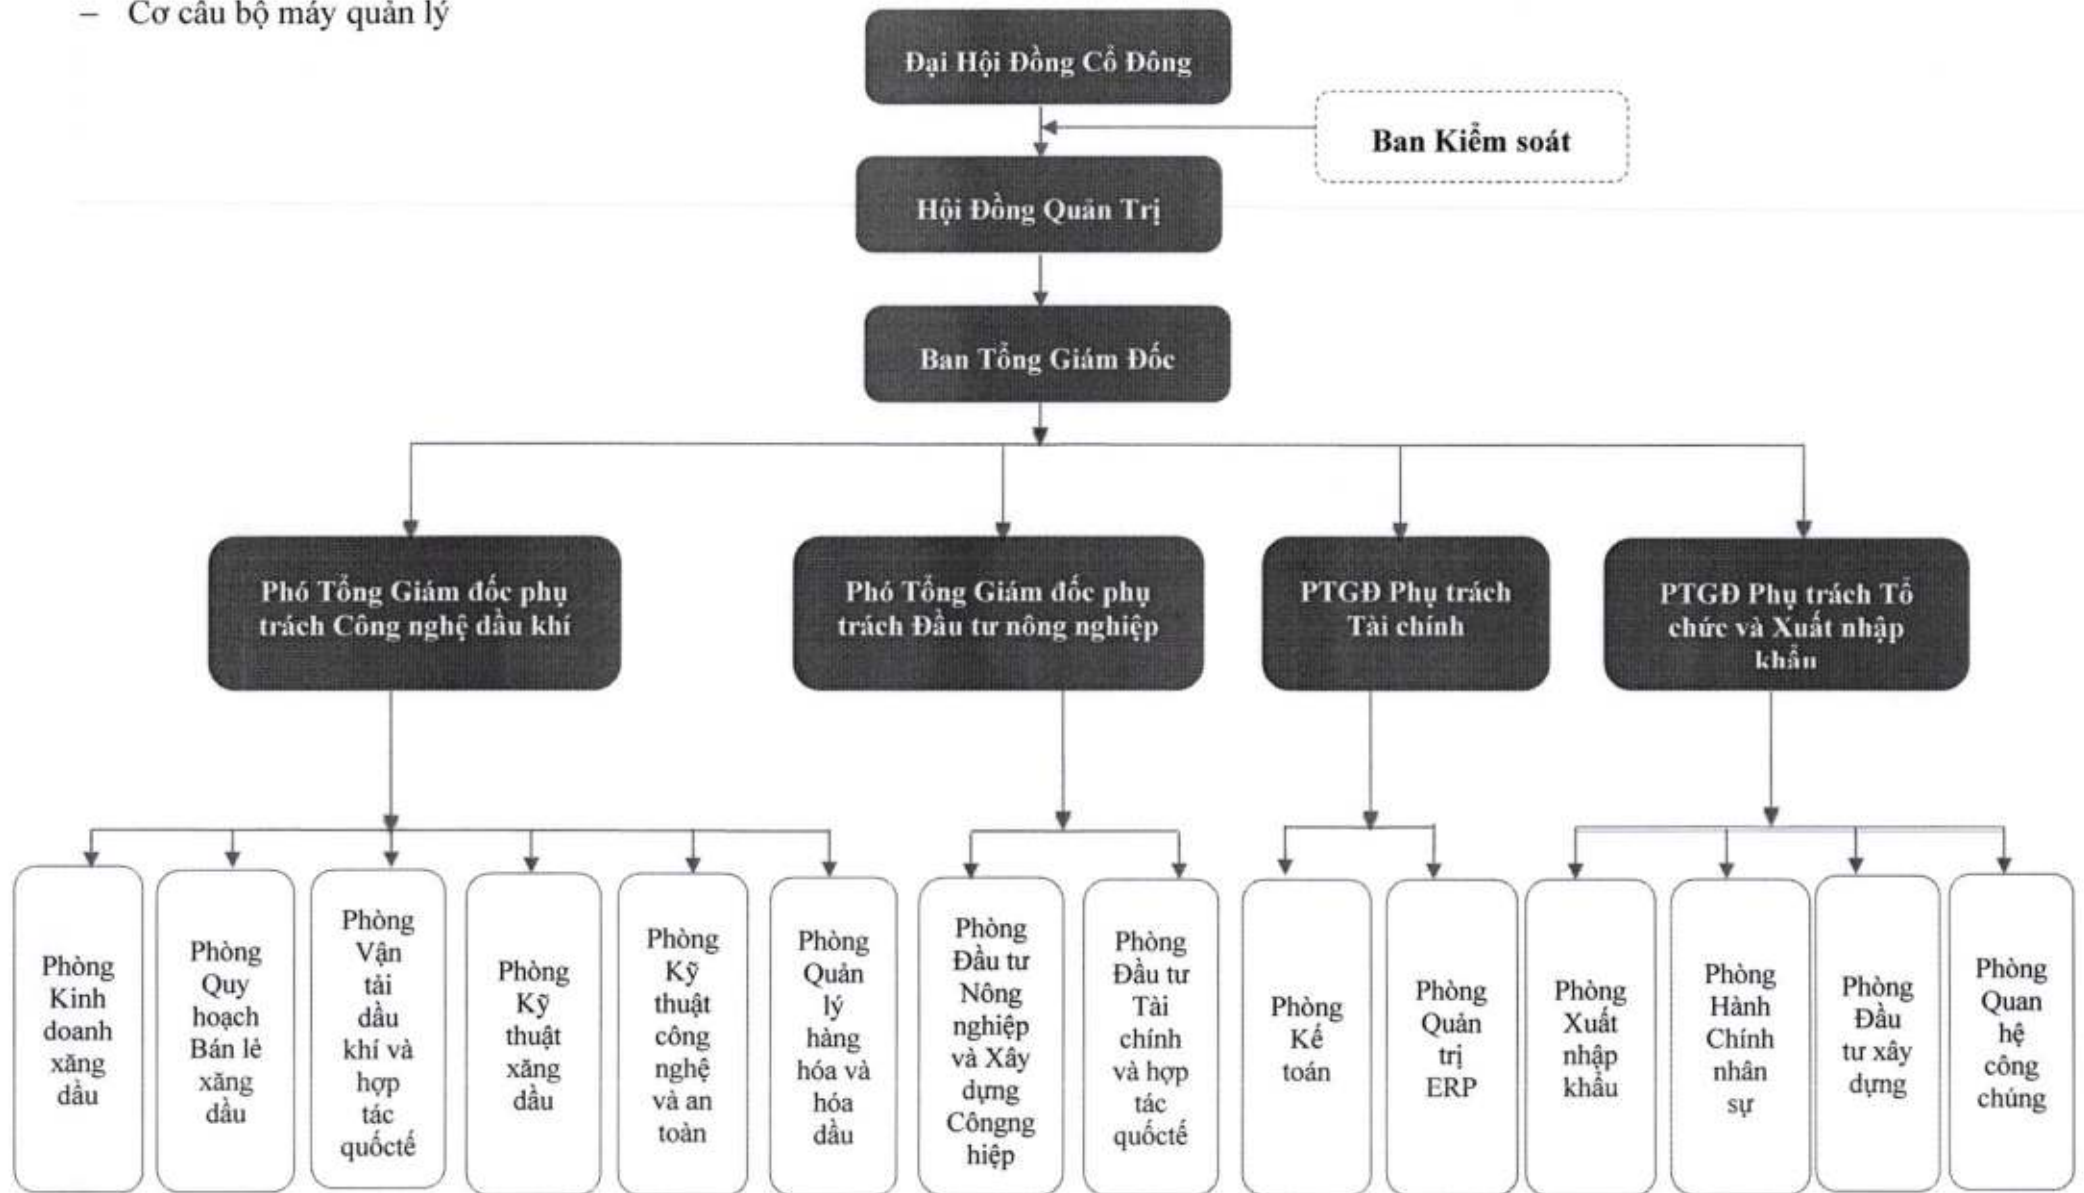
– Cơ cấu bộ máy quản lý

Đại Hội Đồng Cổ Đông

Ban Kiểm soát

Hội Đồng Quản Trị

Ban Tổng Giám Đốc

Phó Tổng Giám đốc phụ trách Công nghệ dầu khí

Phó Tổng Giám đốc phụ trách Đầu tư nông nghiệp

PTGĐ Phụ trách Tài chính

PTGĐ Phụ trách Tổ chức và Xuất nhập khẩu

Phòng Kinh doanh xăng dầu

Phòng Quy hoạch Bán lẻ xăng dầu

Phòng Vận tải dầu khí và hợp tác quốcté

Phòng Kỹ thuật xăng dầu

Phòng Kỹ thuật công nghệ và an toàn

Phòng Quản lý hàng hóa và hóa dầu

Phòng Đầu tư Nông nghiệp và Xây dựng Côngng hiệp

Phòng Đầu tư Tài chính và hợp tác quốcté

Phòng Kế toán

Phòng Quản trị ERP

Phòng Xuất nhập khẩu

Phòng Hành Chính nhân sự

Phòng Đầu tư xây dựng

Phòng Quan hệ công chúng